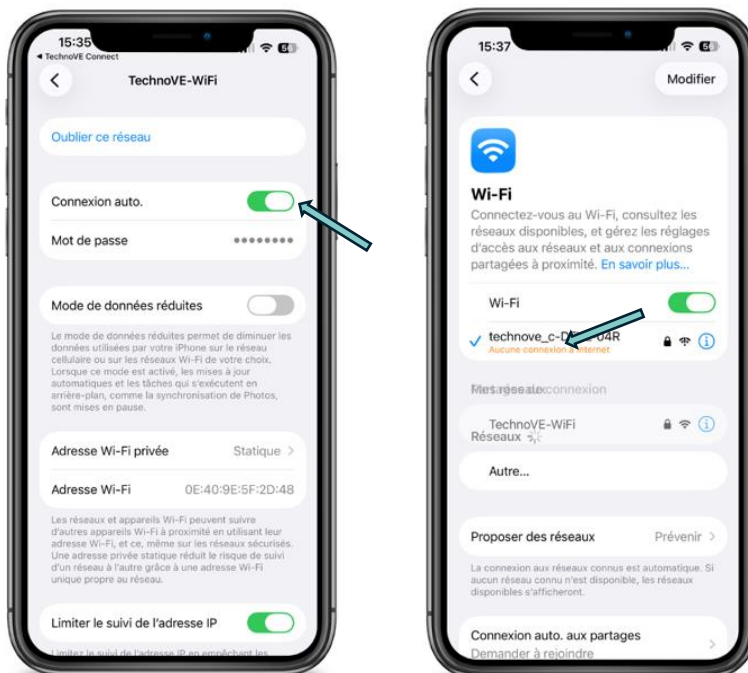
15:35
◂ TechnoVE Connect

TechnoVE-WiFi

Oublier ce réseau

Connexion auto.

Mot de passe ••••••••

Mode de données réduites

Le mode de données réduites permet de diminuer les données utilisées par votre iPhone sur le réseau cellulaire ou sur les réseaux Wi-Fi de votre choix. Lorsque ce mode est activé, les mises à jour automatiques et les tâches qui s'exécutent en arrière-plan, comme la synchronisation de Photos, sont mises en pause.

Adresse Wi-Fi privée Statique >

Adresse Wi-Fi 0E:40:9E:5F:2D:48

Les réseaux et appareils Wi-Fi peuvent suivre d'autres appareils Wi-Fi à proximité en utilisant leur adresse Wi-Fi, et ce, même sur les réseaux sécurisés. Une adresse privée statique réduit le risque de suivi d'un réseau à l'autre grâce à une adresse Wi-Fi unique propre au réseau.

Limiter le suivi de l'adresse IP

Limitez le suivi de l'adresse IP en empêchant les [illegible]

15:37

<

Modifier

Wi-Fi

Connectez-vous au Wi-Fi, consultez les réseaux disponibles, et gérez les réglages d'accès aux réseaux et aux connexions partagées à proximité. En savoir plus...

Wi-Fi

✓ technove_c-D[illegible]04R
Aucune connexion à Internet

Mes réseaux connexion

TechnoVE-WiFi
Réseaux

Autre...

Proposer des réseaux Prévenir >

La connexion aux réseaux connus est automatique. Si aucun réseau connu n'est disponible, les réseaux disponibles s'afficheront.

Connexion auto. aux partages
Demander à rejoindre